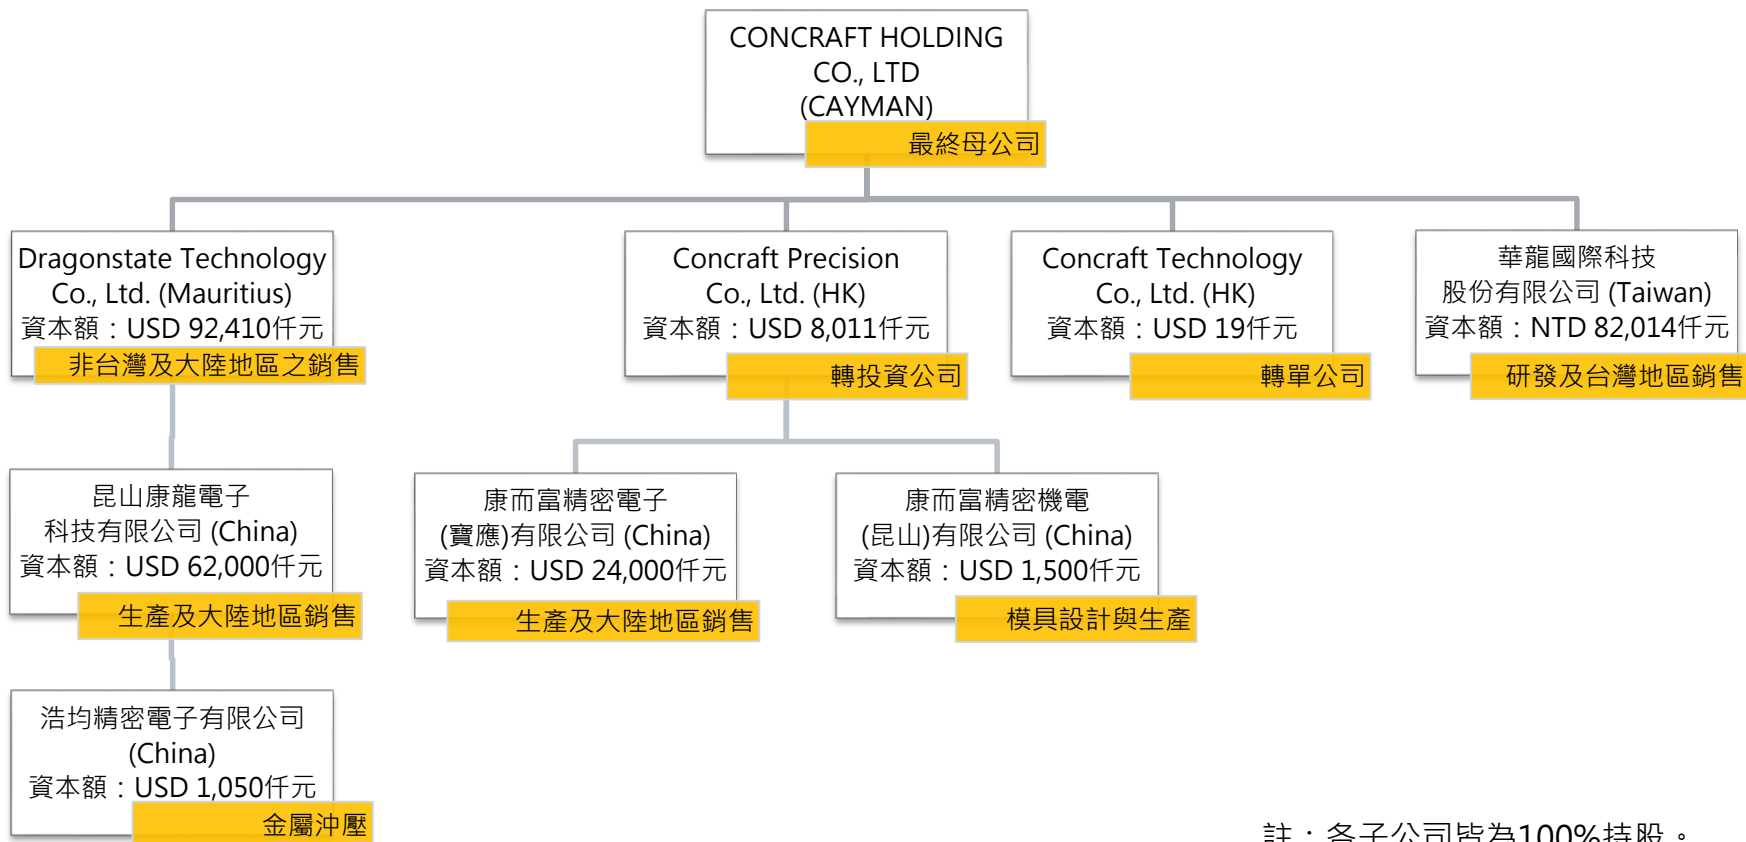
CONCRAFT HOLDING CO., LTD (CAYMAN)
最終母公司

Dragonstate Technology Co., Ltd. (Mauritius)
資本額：USD 92,410仟元
非台灣及大陸地區之銷售

Concraft Precision Co., Ltd. (HK)
資本額：USD 8,011仟元
轉投資公司

Concraft Technology Co., Ltd. (HK)
資本額：USD 19仟元
轉單公司

華龍國際科技股份有限公司 (Taiwan)
資本額：NTD 82,014仟元
研發及台灣地區銷售

昆山康龍電子科技有限公司 (China)
資本額：USD 62,000仟元
生產及大陸地區銷售

康而富精密電子(寶應)有限公司 (China)
資本額：USD 24,000仟元
生產及大陸地區銷售

康而富精密機電(昆山)有限公司 (China)
資本額：USD 1,500仟元
模具設計與生產

浩均精密電子有限公司 (China)
資本額：USD 1,050仟元
金屬沖壓

註：各子公司皆為100%持股。